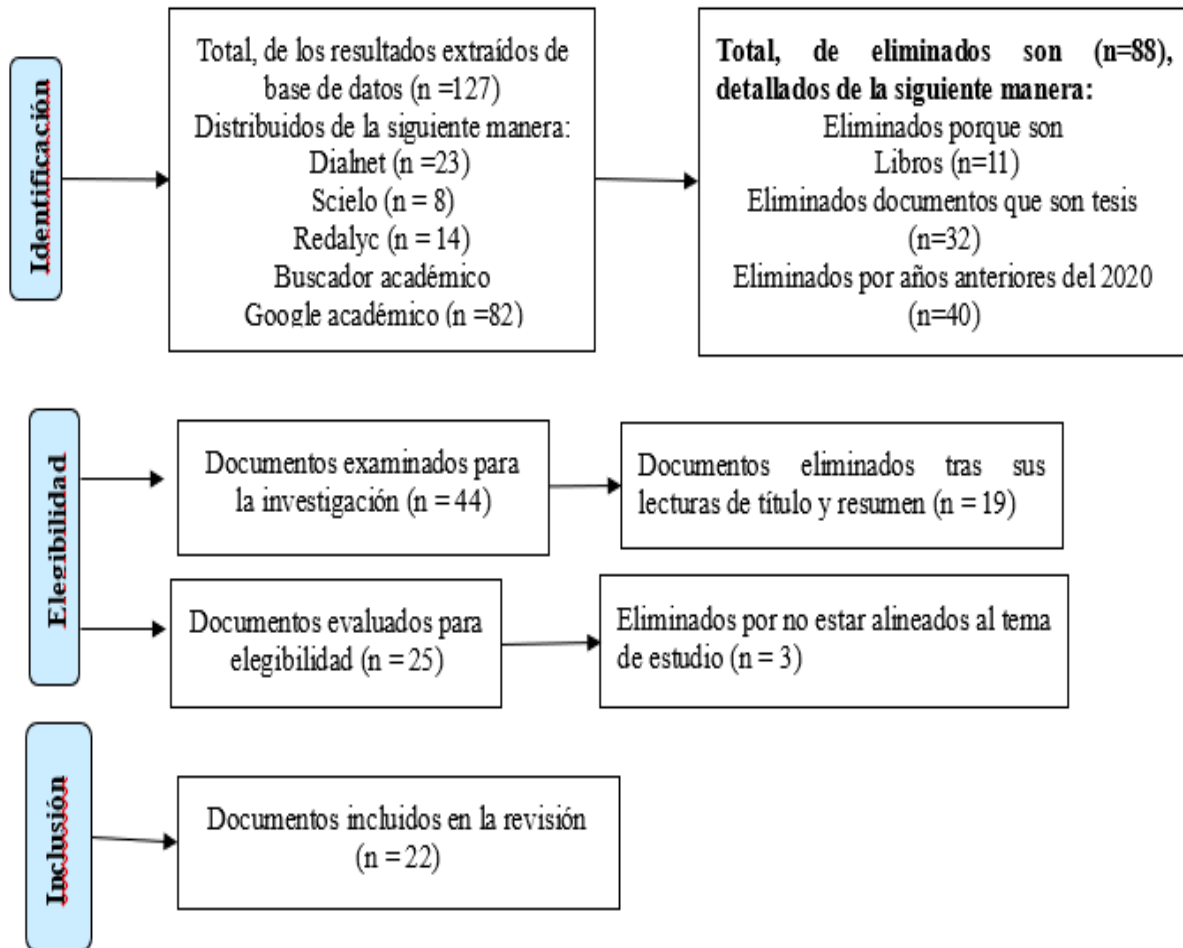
Identificación

Total, de los resultados extraídos de base de datos (n =127)
Distribuidos de la siguiente manera:
Dialnet (n =23)
Scielo (n = 8)
Redalyc (n = 14)
Buscador académico
Google académico (n =82)

**Total, de eliminados son (n=88), detallados de la siguiente manera:**
Eliminados porque son
Libros (n=11)
Eliminados documentos que son tesis (n=32)
Eliminados por años anteriores del 2020 (n=40)

Elegibilidad

Documentos examinados para la investigación (n = 44)

Documentos eliminados tras sus lecturas de título y resumen (n = 19)

Documentos evaluados para elegibilidad (n = 25)

Eliminados por no estar alineados al tema de estudio (n = 3)

Inclusión

Documentos incluidos en la revisión (n = 22)